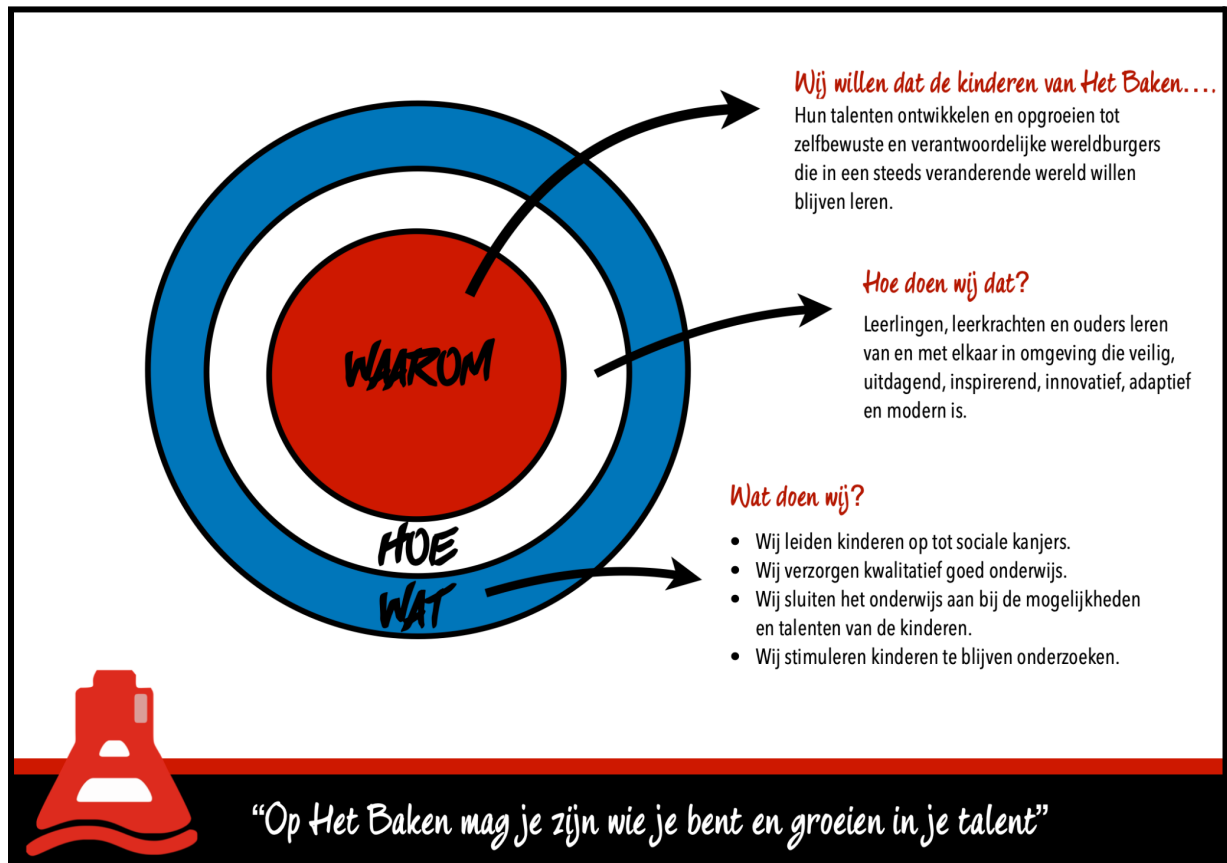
WAAROM

HOE

WAT

Wij willen dat de kinderen van Het Baken....

Hun talenten ontwikkelen en opgroeien tot zelfbewuste en verantwoordelijke wereldburgers die in een steeds veranderende wereld willen blijven leren.

Hoe doen wij dat?

Leerlingen, leerkrachten en ouders leren van en met elkaar in omgeving die veilig, uitdagend, inspirerend, innovatief, adaptief en modern is.

Wat doen wij?

- Wij leiden kinderen op tot sociale kanjers.
- Wij verzorgen kwalitatief goed onderwijs.
- Wij sluiten het onderwijs aan bij de mogelijkheden en talenten van de kinderen.
- Wij stimuleren kinderen te blijven onderzoeken.

“Op Het Baken mag je zijn wie je bent en groeien in je talent”